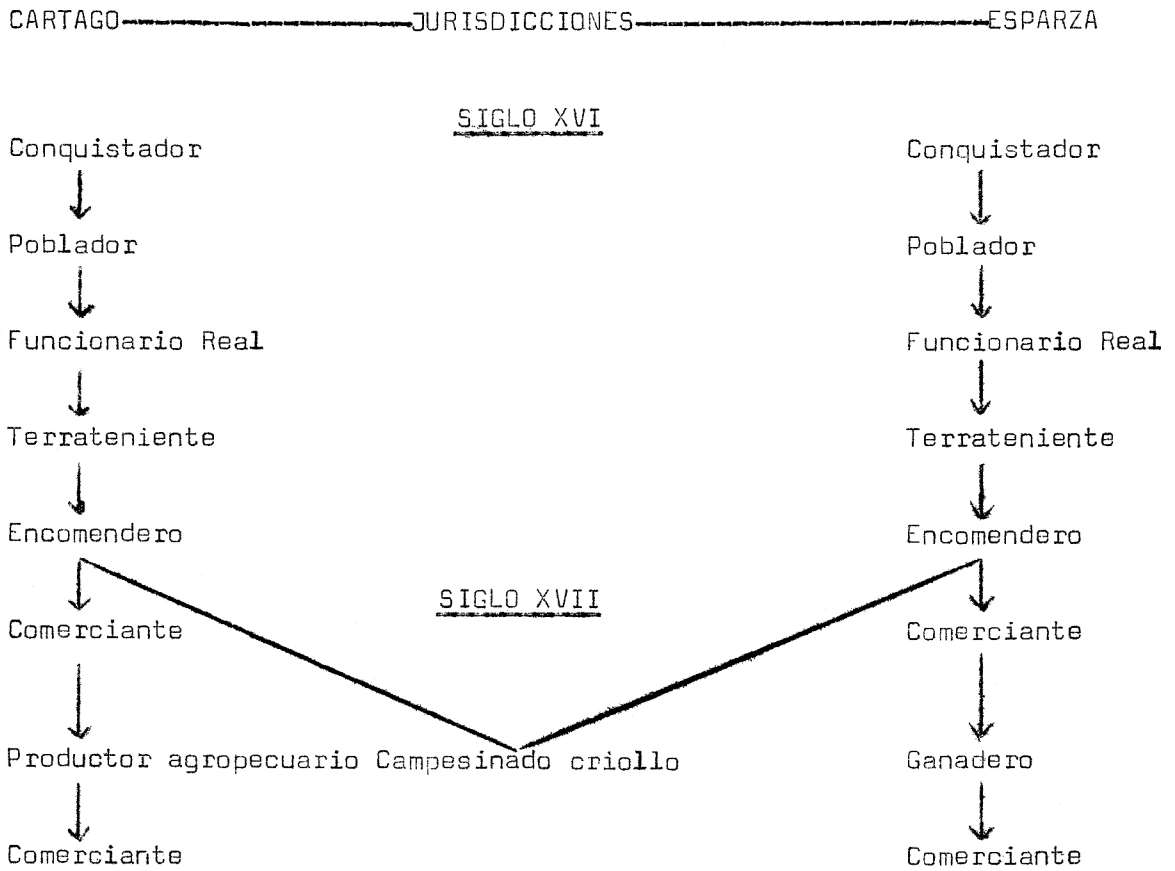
CARTAGO JURISDICCIONES ESPARZA

SIGLO XVI

Conquistador

Poblador

Funcionario Real

Terrateniente

Encomendero

SIGLO XVII

Comerciante

Productor agropecuario

Comerciante

Campesinado criollo

Conquistador

Poblador

Funcionario Real

Terrateniente

Encomendero

Comerciante

Ganadero

Comerciante